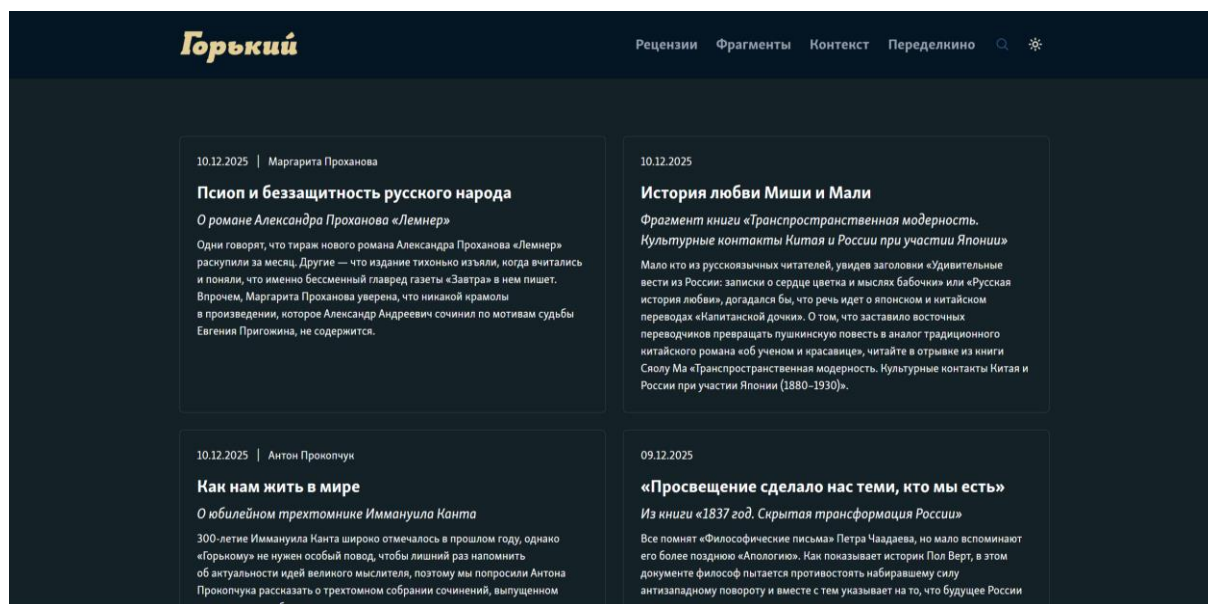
Горький

Рецензии Фрагменты Контекст Переделкино

10.12.2025 | Маргарита Проханова

Псиоп и беззащитность русского народа

О романе Александра Проханова «Лемнер»

Одни говорят, что тираж нового романа Александра Проханова «Лемнер» раскупили за месяц. Другие — что издание тихонько изъяли, когда вчитались и поняли, что именно бессменный главред газеты «Завтра» в нем пишет. Впрочем, Маргарита Проханова уверена, что никакой крамолы в произведении, которое Александр Андреевич сочинил по мотивам судьбы Евгения Пригожина, не содержится.

10.12.2025

История любви Миши и Мали

Фрагмент книги «Транспространственная модерность. Культурные контакты Китая и России при участии Японии»

Мало кто из русскоязычных читателей, увидев заголовки «Удивительные вести из России: записки о сердце цветка и мыслях бабочки» или «Русская история любви», догадался бы, что речь идет о японском и китайском переводах «Капитанской дочки». О том, что заставило восточных переводчиков превращать пушкинскую повесть в аналог традиционного китайского романа «об ученом и красавице», читайте в отрывке из книги Сяолу Ма «Транспространственная модерность. Культурные контакты Китая и России при участии Японии (1880–1930)».

10.12.2025 | Антон Прокопчук

Как нам жить в мире

О юбилейном трехтомнике Иммануила Канта

300-летие Иммануила Канта широко отмечалось в прошлом году, однако «Горькому» не нужен особый повод, чтобы лишний раз напомнить об актуальности идей великого мыслителя, поэтому мы попросили Антона Прокопчука рассказать о трехтомном собрании сочинений, выпущенном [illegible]

09.12.2025

«Просвещение сделало нас теми, кто мы есть»

Из книги «1837 год. Скрытая трансформация России»

Все помнят «Философические письма» Петра Чаадаева, но мало вспоминают его более позднюю «Апологию». Как показывает историк Пол Верт, в этом документе философ пытается противостоять набиравшему силу антизападному повороту и вместе с тем указывает на то, что будущее России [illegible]